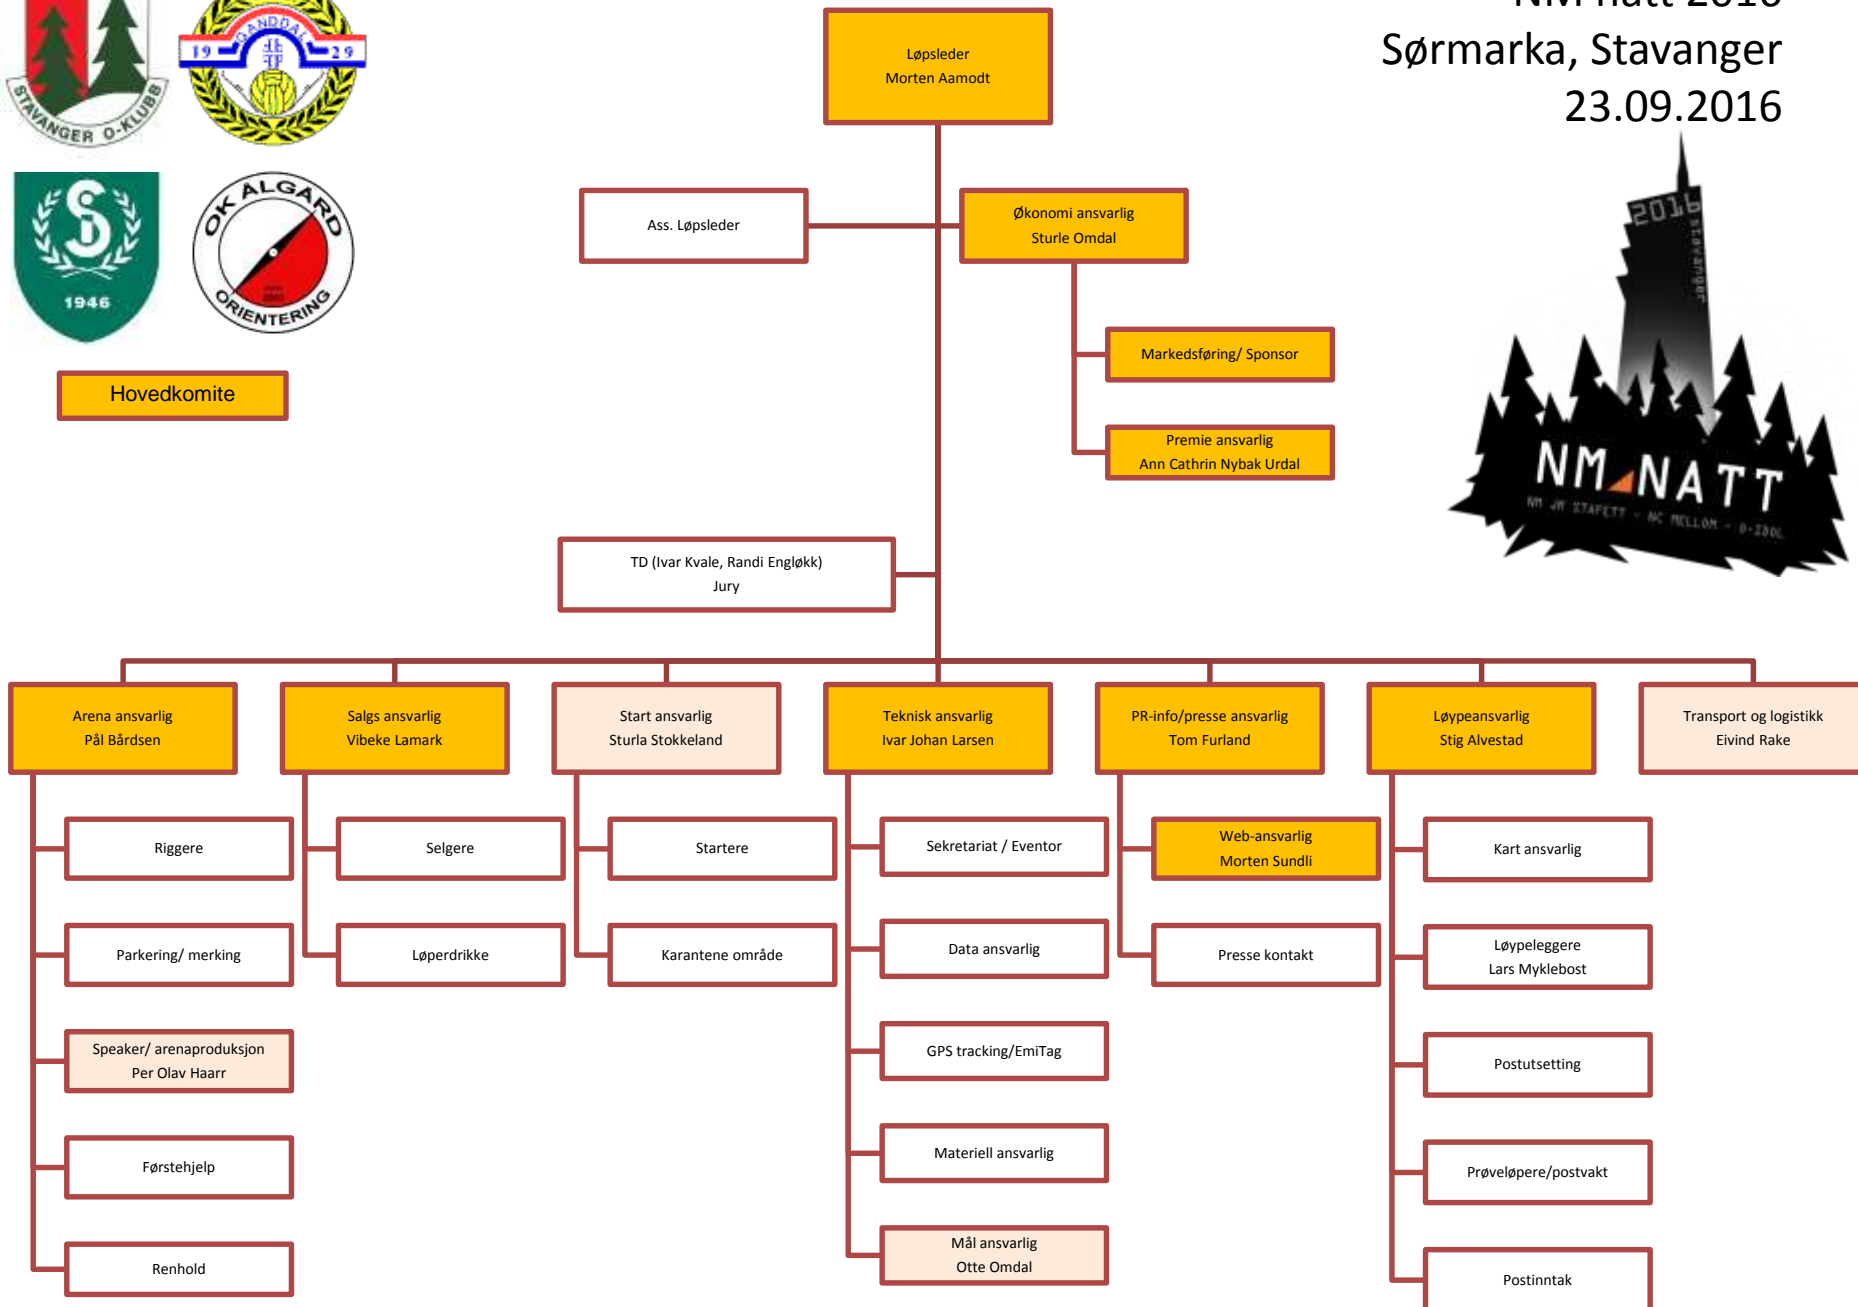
STAVANGER O-KLUBB

19 GANDDAL 29

1946

OK ALGARD ORIENTERING

Hovedkomite

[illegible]
Sørmarka, Stavanger
23.09.2016

2016 Stavanger
NM NATT
NM JM STAFETT - NC MELLOM - O-IDOL

Løpsleder
Morten Aamodt

Ass. Løpsleder

Økonomi ansvarlig
Sturle Omdal

Markedsføring/ Sponsor

Premie ansvarlig
Ann Cathrin Nybak Urdal

TD (Ivar Kvale, Randi Engløkk)
Jury

Arena ansvarlig
Pål Bårdsen

Riggere

Parkering/ merking

Speaker/ arenaproduksjon
Per Olav Haarr

Førstehjelp

Renhold

Salgs ansvarlig
Vibeke Lamark

Selgere

Løperdrikke

Start ansvarlig
Sturla Stokkeland

Startere

Karantene område

Teknisk ansvarlig
Ivar Johan Larsen

Sekretariat / Eventor

Data ansvarlig

GPS tracking/EmiTag

Materiell ansvarlig

Mål ansvarlig
Otte Omdal

PR-info/presse ansvarlig
Tom Furland

Web-ansvarlig
Morten Sundli

Presse kontakt

Løypeansvarlig
Stig Alvestad

Kart ansvarlig

Løypeleggere
Lars Myklebost

Postutsetting

Prøveløpere/postvakt

Postinntak

Transport og logistikk
Eivind Rake